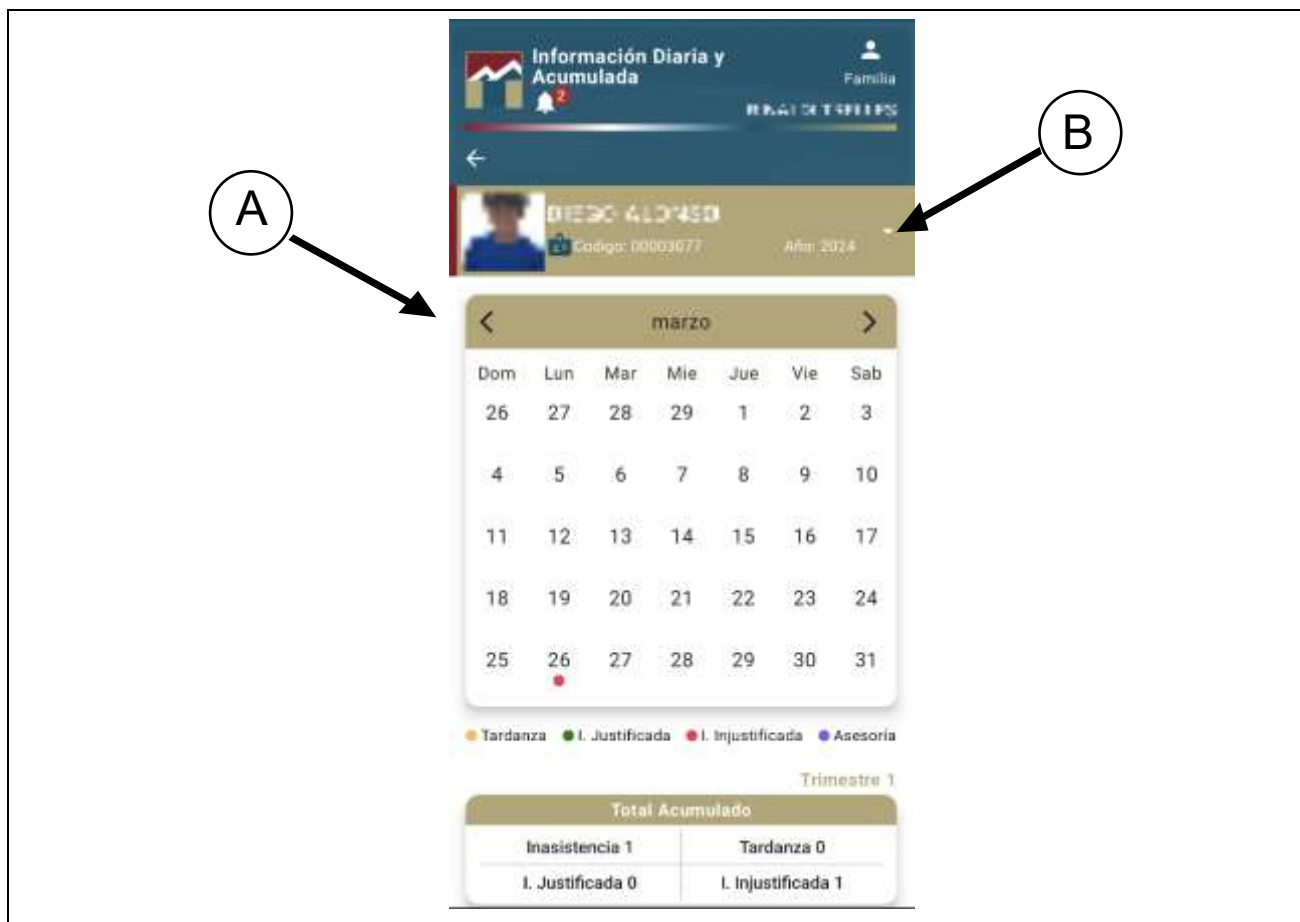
Información Diaria y Acumulada

2

Familia

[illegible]

B

A

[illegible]

Codigo: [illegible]

Año: 2024

marzo

| Dom | Lun | Mar | Mie | Jue | Vie | Sab |
|---|---|---|---|---|---|---|
| 26 | 27 | 28 | 29 | 1 | 2 | 3 |
| 4 | 5 | 6 | 7 | 8 | 9 | 10 |
| 11 | 12 | 13 | 14 | 15 | 16 | 17 |
| 18 | 19 | 20 | 21 | 22 | 23 | 24 |
| 25 | 26 | 27 | 28 | 29 | 30 | 31 |

Tardanza I. Justificada I. Injustificada Asesoria

Trimestre 1

Total Acumulado

| Inasistencia 1 | Tardanza 0 |
|---|---|
| I. Justificada 0 | I. Injustificada 1 |